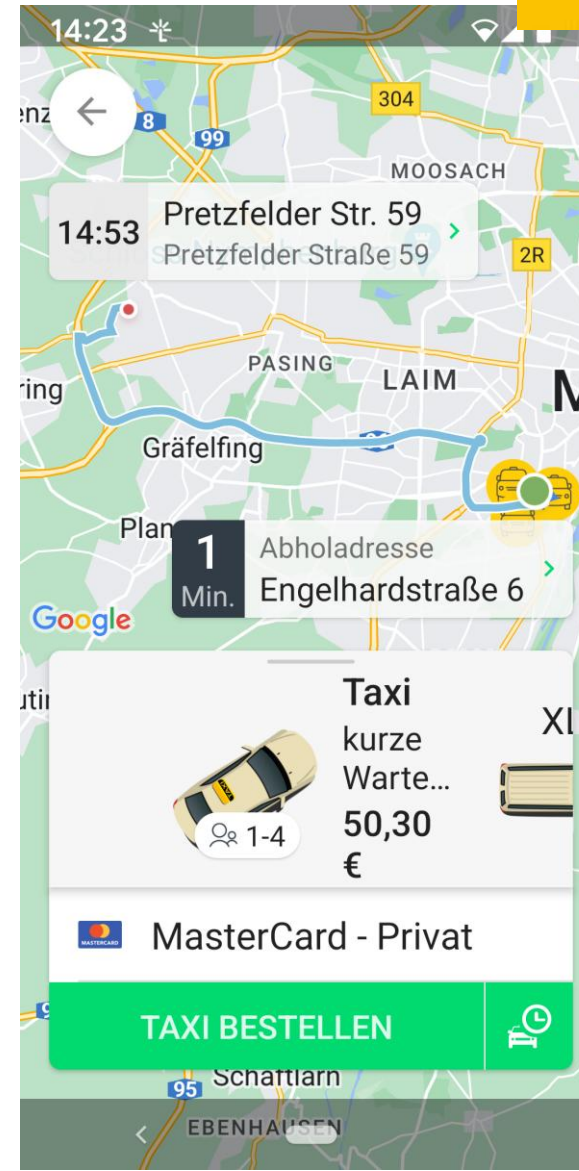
14:23

enz
8
99
304
MOOSACH

14:53 Pretzfelder Str. 59
Pretzfelder Straße 59

2R
PASING
LAIM
M
ring
Gräfelfing
Plan

1 Min. Abholadresse
Engelhardstraße 6

Google

Taxi
kurze Warte...
50,30 €
1-4
XL

MasterCard - Privat

TAXI BESTELLEN

95 Schäftlarn
EBENHAUSEN